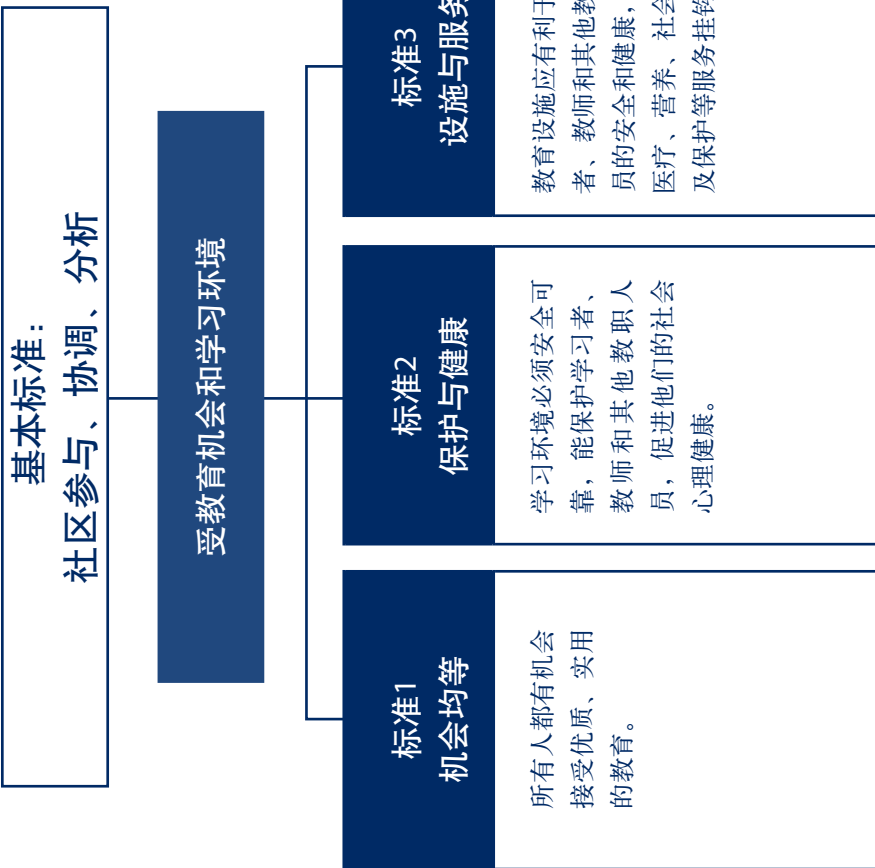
基本标准：
社区参与、协调、分析

受教育机会和学习环境

标准1
机会均等

所有人都有机会接受优质、实用的教育。

标准2
保护与健康

学习环境必须安全可靠，能保护学习者、教师和其他教职人员，促进他们的社会心理健康。

标准3
设施与服务

教育设施应有利于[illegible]者、教师和其他教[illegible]员的安全和健康，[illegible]医疗、营养、社会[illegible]及保护等服务挂钩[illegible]